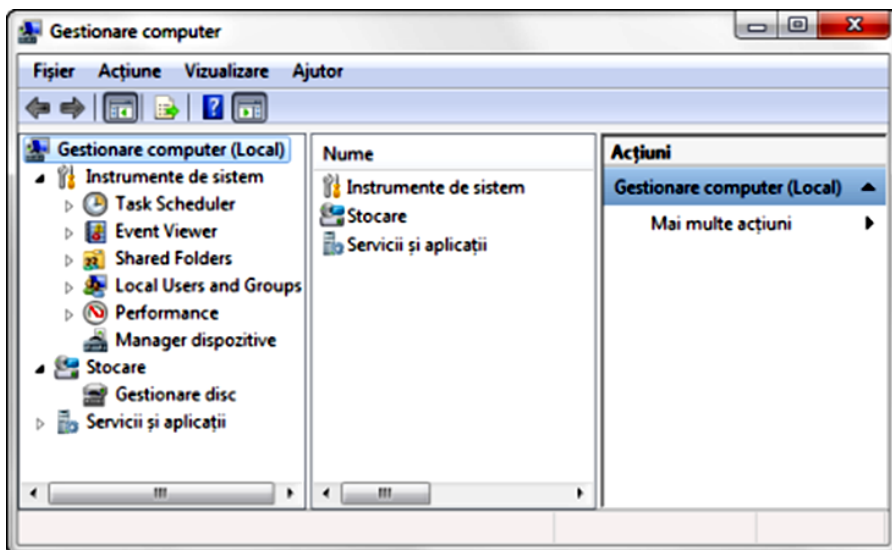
Gestionare computer

Fișier Acțiune Vizualizare Ajutor

Gestionare computer (Local)
Instrumente de sistem
Task Scheduler
Event Viewer
Shared Folders
Local Users and Groups
Performance
Manager dispozitive
Stocare
Gestionare disc
Servicii și aplicații

Nume
Instrumente de sistem
Stocare
Servicii și aplicații

Acțiuni
Gestionare computer (Local)
Mai multe acțiuni